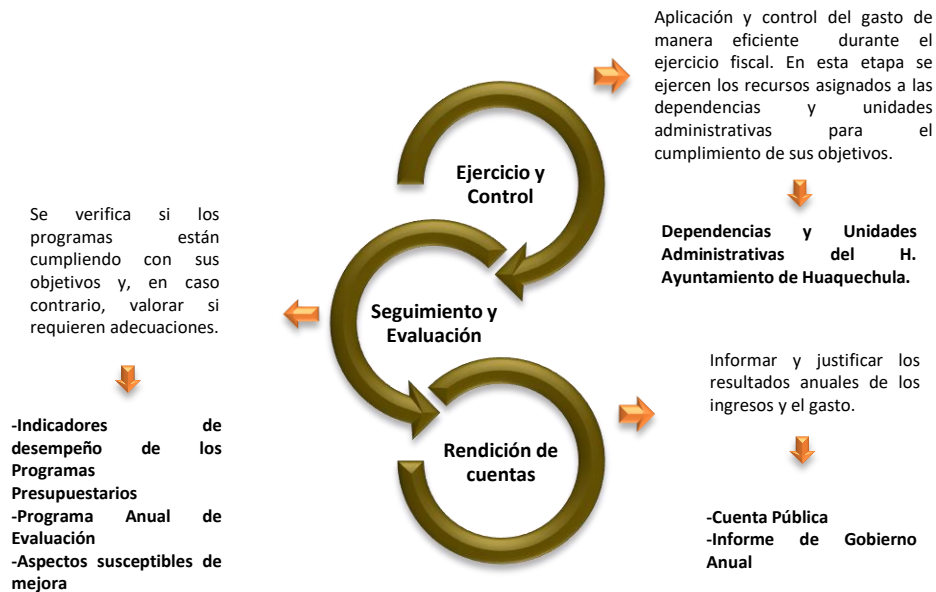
Aplicación y control del gasto de manera eficiente durante el ejercicio fiscal. En esta etapa se ejercen los recursos asignados a las dependencias y unidades administrativas para el cumplimiento de sus objetivos.

Dependencias y Unidades Administrativas del H. Ayuntamiento de Huaquechula.

Ejercicio y Control

Se verifica si los programas están cumpliendo con sus objetivos y, en caso contrario, valorar si requieren adecuaciones.

-Indicadores de desempeño de los Programas Presupuestarios
-Programa Anual de Evaluación
-Aspectos susceptibles de mejora

Seguimiento y Evaluación

Rendición de cuentas

Informar y justificar los resultados anuales de los ingresos y el gasto.

-Cuenta Pública
-Informe de Gobierno Anual